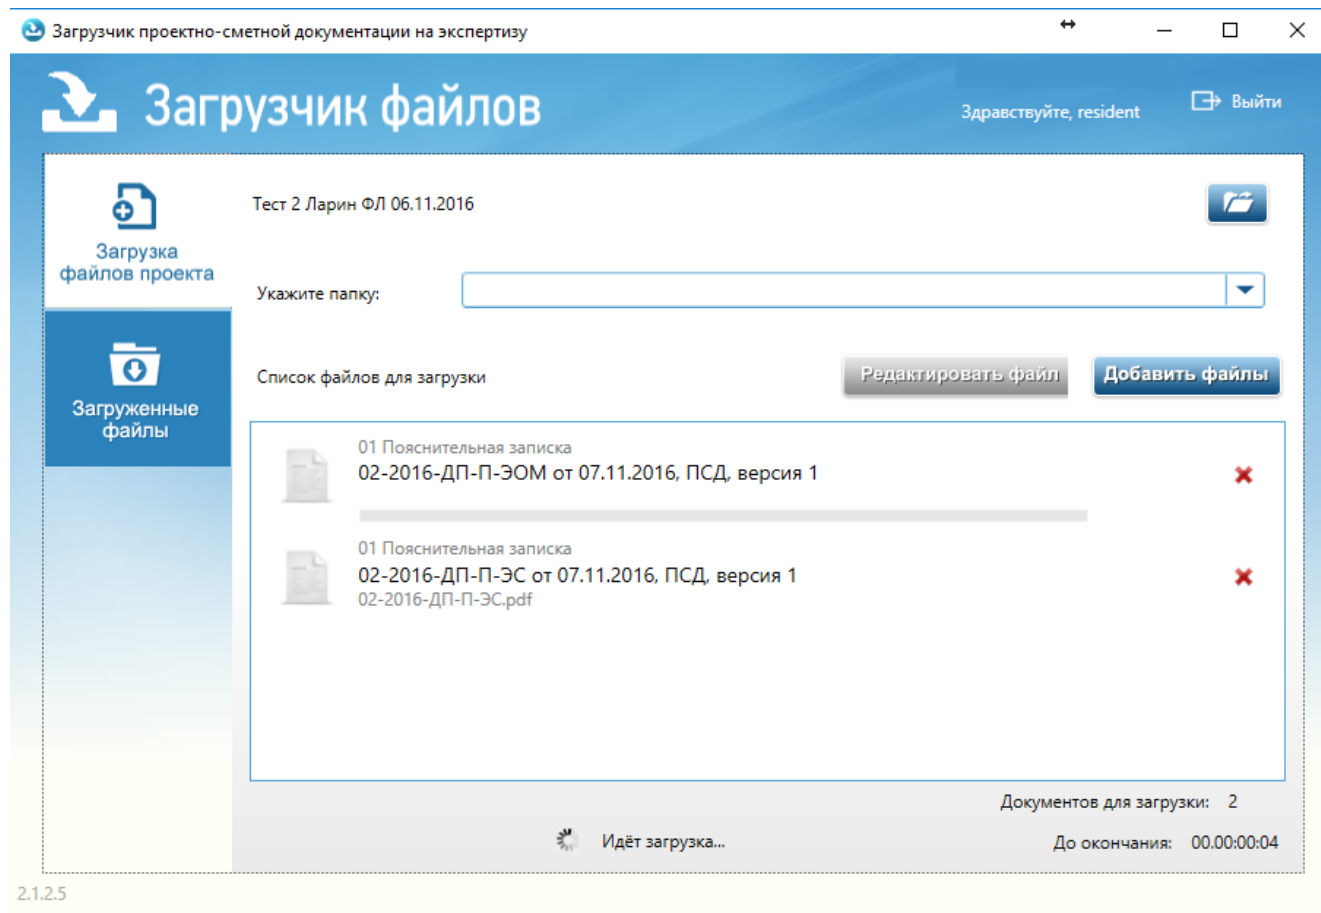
Загрузчик проектно-сметной документации на экспертизу

Загрузчик файлов

Здравствуйте, resident

Выйти

Загрузка файлов проекта

Загруженные файлы

Тест 2 Ларин ФЛ 06.11.2016

Укажите папку:

Список файлов для загрузки

Редактировать файл

Добавить файлы

01 Пояснительная записка
02-2016-ДП-П-ЭОМ от 07.11.2016, ПСД, версия 1

01 Пояснительная записка
02-2016-ДП-П-ЭС от 07.11.2016, ПСД, версия 1
02-2016-ДП-П-ЭС.pdf

Документов для загрузки: 2

Идёт загрузка...

До окончания: 00.00:00:04

2.1.2.5